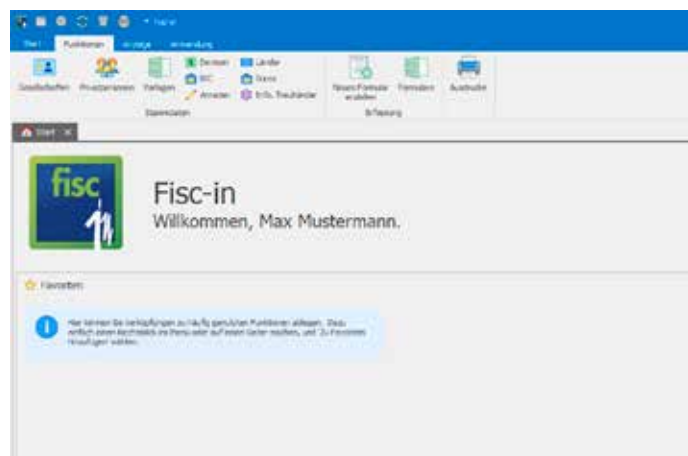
Start Funktionen Anzeige Anwendung

Gesellschaften Privatpersonen Vorlagen Devisen BIC Anwalt Länder Stand Erfü. Treuhänder Stammdaten

Neues Formular erstellen Formulare Erfassung

Ausdrucke

Start

fisc

Fisc-in

Willkommen, Max Mustermann.

Favoriten

Hier können Sie Verknüpfungen zu häufig genutzten Funktionen ablegen. Dazu einfach einen Rechtsklick im Menü oder auf einen Reiter machen, und 'Zu Favoriten hinzufügen' wählen.